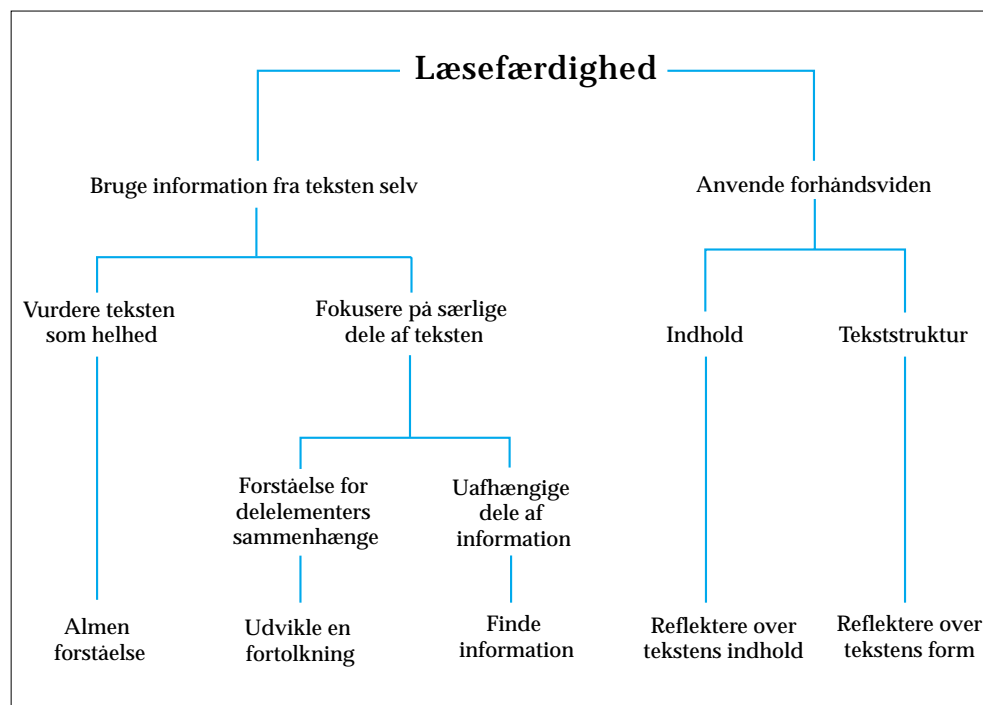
Læsefærdighed

Bruge information fra teksten selv

Anvende forhåndsviden

Vurdere teksten som helhed

Fokusere på særlige dele af teksten

Indhold

Tekststruktur

Forståelse for delelementers sammenhænge

Uafhængige dele af information

Almen forståelse

Udvikle en fortolkning

Finde information

Reflektere over tekstens indhold

Reflektere over tekstens form